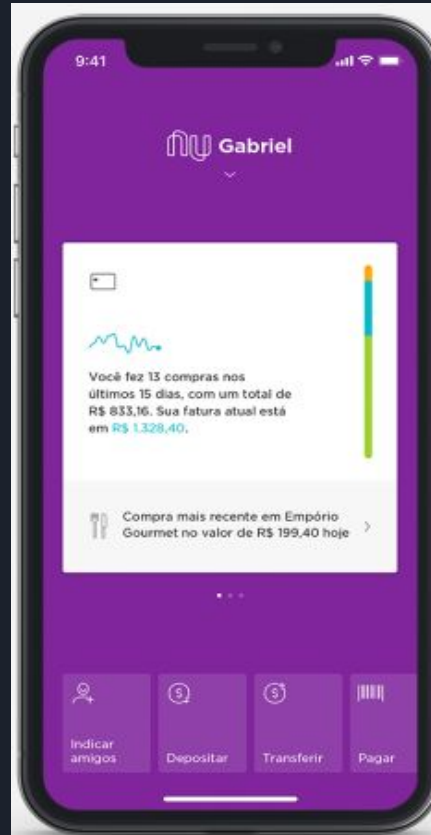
9:41

nu Gabriel

Você fez 13 compras nos últimos 15 dias, com um total de R$ 833,16. Sua fatura atual está em R$ 1.328,40.

Compra mais recente em Empório Gourmet no valor de R$ 199,40 hoje

Indicar amigos

Depositar

Transferir

Pagar